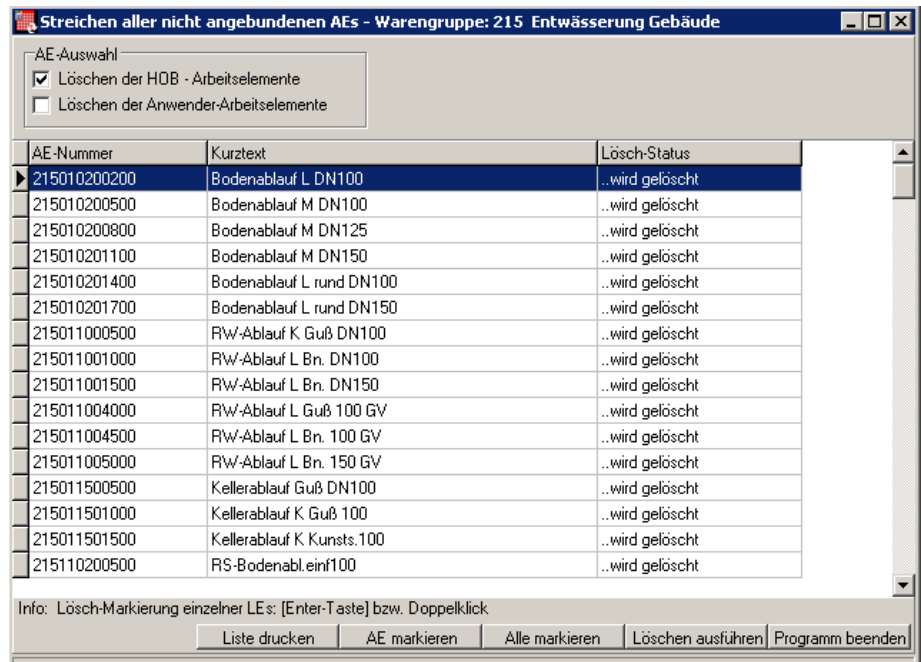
Streichen aller nicht angebundenen AEs - Warengruppe: 215 Entwässerung Gebäude

AE-Auswahl
Löschen der HOB - Arbeitselemente
Löschen der Anwender-Arbeitselemente

| AE-Nummer | Kurztext | Lösch-Status |
|---|---|---|
| 215010200200 | Bodenablauf L DN100 | ..wird gelöscht |
| 215010200500 | Bodenablauf M DN100 | ..wird gelöscht |
| 215010200800 | Bodenablauf M DN125 | ..wird gelöscht |
| 215010201100 | Bodenablauf M DN150 | ..wird gelöscht |
| 215010201400 | Bodenablauf L rund DN100 | ..wird gelöscht |
| 215010201700 | Bodenablauf L rund DN150 | ..wird gelöscht |
| 215011000500 | RW-Ablauf K Guß DN100 | ..wird gelöscht |
| 215011001000 | RW-Ablauf L Bn. DN100 | ..wird gelöscht |
| 215011001500 | RW-Ablauf L Bn. DN150 | ..wird gelöscht |
| 215011004000 | RW-Ablauf L Guß 100 GV | ..wird gelöscht |
| 215011004500 | RW-Ablauf L Bn. 100 GV | ..wird gelöscht |
| 215011005000 | RW-Ablauf L Bn. 150 GV | ..wird gelöscht |
| 215011500500 | Kellerablauf Guß DN100 | ..wird gelöscht |
| 215011501000 | Kellerablauf K Guß 100 | ..wird gelöscht |
| 215011501500 | Kellerablauf K Kunsts.100 | ..wird gelöscht |
| 215110200500 | RS-Bodenabl.einf100 | ..wird gelöscht |

Info: Lösch-Markierung einzelner LEs: [Enter-Taste] bzw. Doppelklick

Liste drucken | AE markieren | Alle markieren | Löschen ausführen | Programm beenden